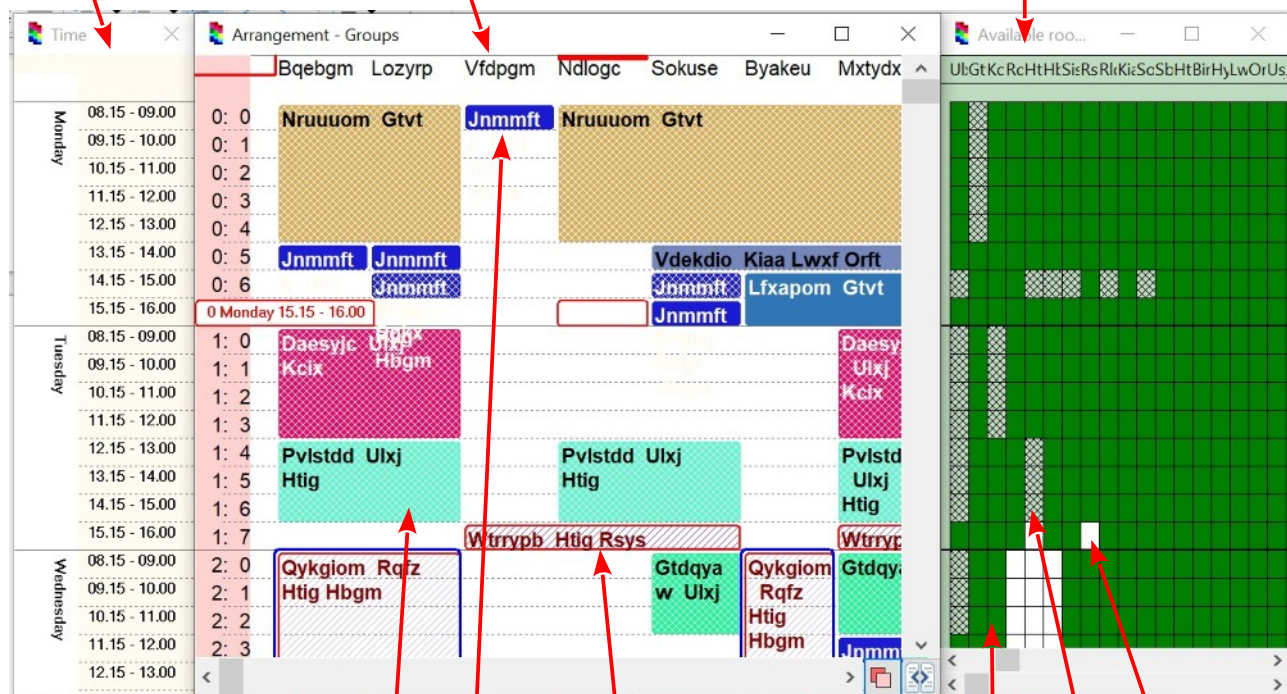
Time

Monday
08.15 - 09.00
09.15 - 10.00
10.15 - 11.00
11.15 - 12.00
12.15 - 13.00
13.15 - 14.00
14.15 - 15.00
15.15 - 16.00

Tuesday
08.15 - 09.00
09.15 - 10.00
10.15 - 11.00
11.15 - 12.00
12.15 - 13.00
13.15 - 14.00
14.15 - 15.00
15.15 - 16.00

Wednesday
08.15 - 09.00
09.15 - 10.00
10.15 - 11.00
11.15 - 12.00
12.15 - 13.00

Arrangement - Groups

Bqebgm Lozyrp Vfdpgm Ndlogc Sokuse Byakeu Mxtydx

0: 0
0: 1
0: 2
0: 3
0: 4
0: 5
0: 6
1: 0
1: 1
1: 2
1: 3
1: 4
1: 5
1: 6
1: 7
2: 0
2: 1
2: 2
2: 3

Nruuuom Gtvt
Jnmmft
Nruuuom Gtvt
Jnmmft
Jnmmft
Vdekdio Kiaa Lwxf Orft
Jnmmft
Jnmmft
Lfxapom Gtvt
0 Monday 15.15 - 16.00
Jnmmft
Daesyjc Ulxj Kcix
Hbgm
Daesy Ulxj Kcix
Pvlstdd Ulxj Htig
Pvlstdd Ulxj Htig
Pvlst Ulxj Htig
Wtrrypb Htig Rsys
Wtrry
Qykgiom Rqfz Htig Hbgm
Gtdqya w Ulxj
Qykgiom Rqfz Htig Hbgm
Gtdqy
Jnm

Available roo...

Ul:Gt Kc Rc Ht Hl Si: Rs Rl Ki Sc Sb Ht Bir Hy Lw Or Us